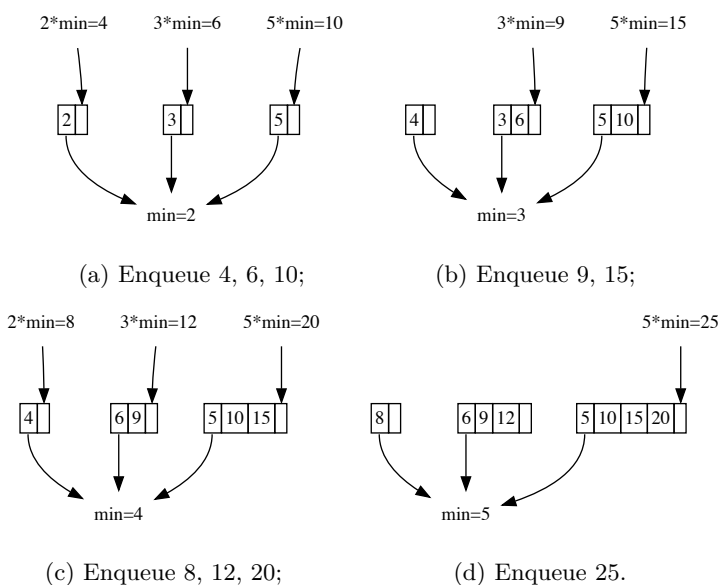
2*min=4
3*min=6
5*min=10

| 2 | |

| 3 | |

| 5 | |

min=2

(a) Enqueue 4, 6, 10;

3*min=9
5*min=15

| 4 | |

| 3 | 6 | |

| 5 | 10 | |

min=3

(b) Enqueue 9, 15;

2*min=8
3*min=12
5*min=20

| 4 | |

| 6 | 9 | |

| 5 | 10 | 15 | |

min=4

(c) Enqueue 8, 12, 20;

5*min=25

| 8 | |

| 6 | 9 | 12 | |

| 5 | 10 | 15 | 20 | |

min=5

(d) Enqueue 25.